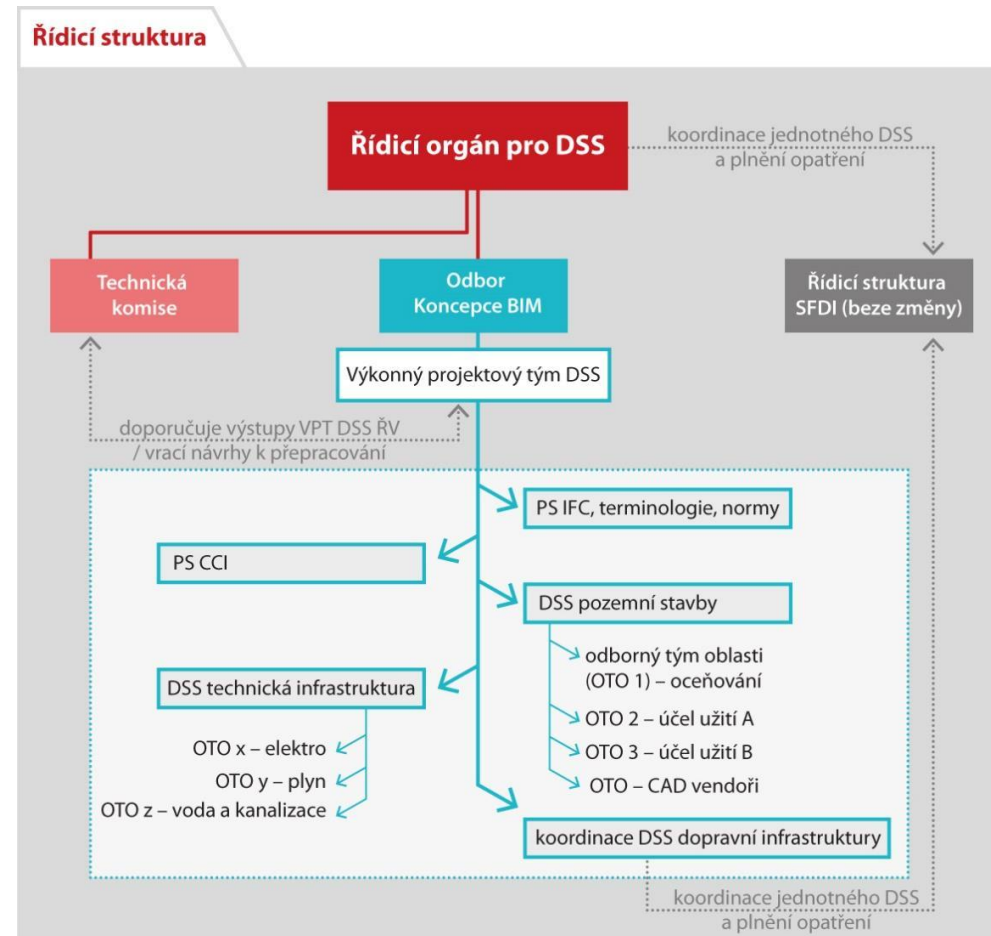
Řídicí struktura

Řídicí orgán pro DSS

koordinace jednotného DSS a plnění opatření

Technická komise

Odbor Koncepce BIM

Řídicí struktura SFDI (beze změny)

Výkonný projektový tým DSS

doporučuje výstupy VPT DSS ŘV / vrací návrhy k přepracování

PS IFC, terminologie, normy

PS CCI

DSS pozemní stavby

odborný tým oblasti (OTO 1) – oceňování

OTO 2 – účel užití A

OTO 3 – účel užití B

OTO – CAD vendoři

DSS technická infrastruktura

OTO x – elektro

OTO y – plyn

OTO z – voda a kanalizace

koordinace DSS dopravní infrastruktury

koordinace jednotného DSS a plnění opatření